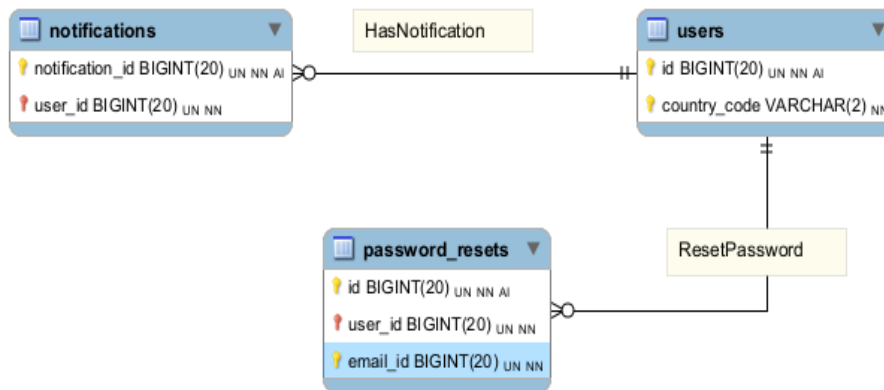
notifications

notification_id BIGINT(20) UN NN AI

user_id BIGINT(20) UN NN

HasNotification

users

id BIGINT(20) UN NN AI

country_code VARCHAR(2) NN

password_resets

id BIGINT(20) UN NN AI

user_id BIGINT(20) UN NN

email_id BIGINT(20) UN NN

ResetPassword